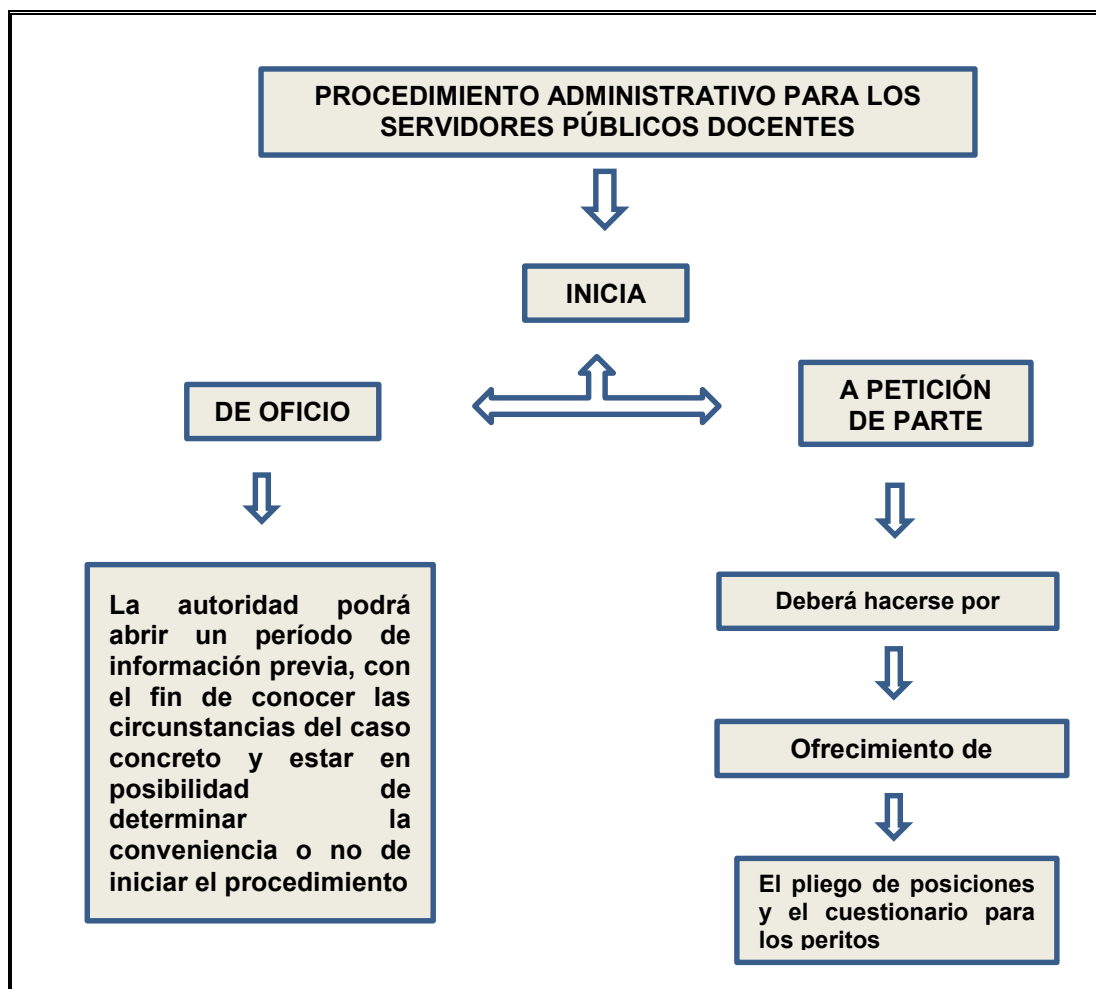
PROCEDIMIENTO ADMINISTRATIVO PARA LOS SERVIDORES PÚBLICOS DOCENTES

INICIA

DE OFICIO

A PETICIÓN DE PARTE

La autoridad podrá abrir un período de información previa, con el fin de conocer las circunstancias del caso concreto y estar en posibilidad de determinar la conveniencia o no de iniciar el procedimiento

Deberá hacerse por

Ofrecimiento de

El pliego de posiciones y el cuestionario para los peritos